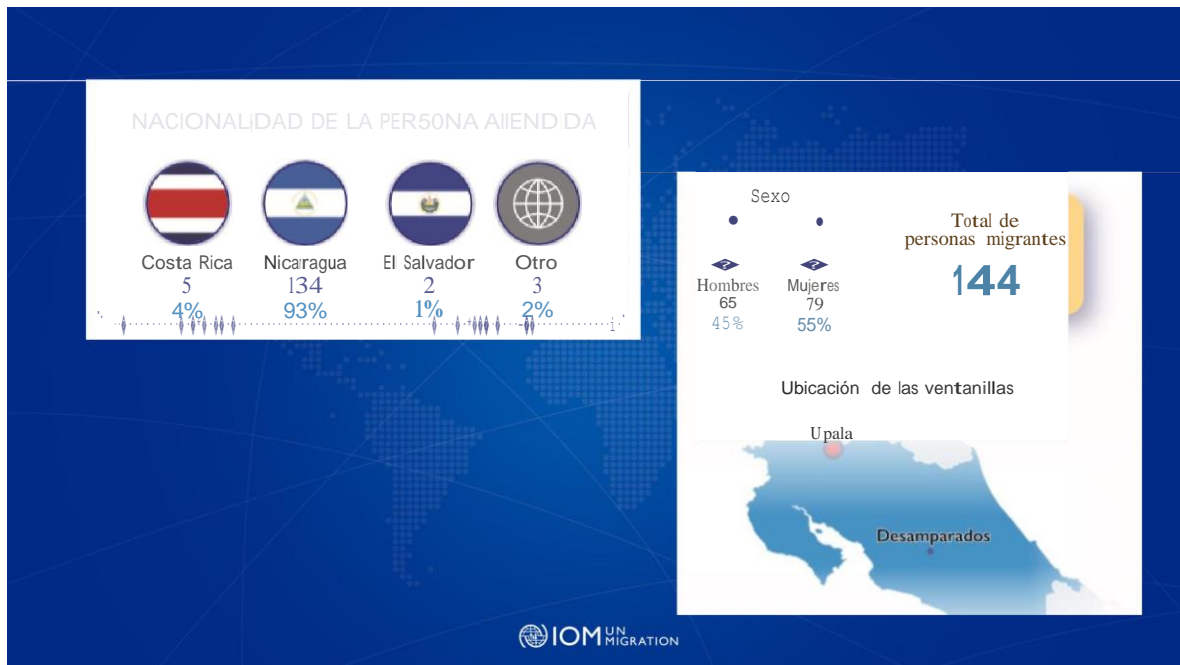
NACIONALIDAD DE LA PER50NA AIIEND DA

Costa Rica
5
4%

Nicaragua
134
93%

El Salvador
2
1%

Otro
3
2%

Sexo

Hombres
65
45%

Mujeres
79
55%

Total de personas migrantes
144

Ubicación de las ventanillas

Upala

Desamparados

IOM UN MIGRATION